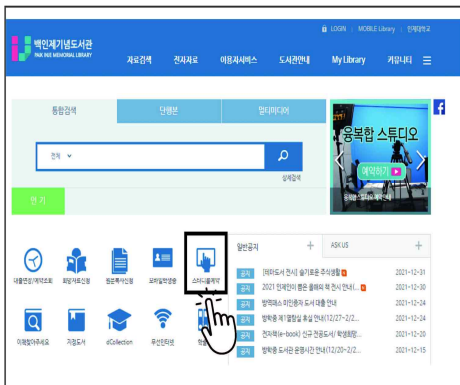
LOGIN | MOBILE Library | 인제대학교

백인제기념도서관
PAIK INJE MEMORIAL LIBRARY

자료검색 전자자료 이용자서비스 도서관안내 My Library 커뮤니티

통합검색 단행본 멀티미디어

전체

상세검색

인기

융복합 스튜디오

예약하기

대출연장/예약조회 희망자료신청 원문복사신청 모바일학생증 스터디룸예약

이메일아웃서비스 지정도서 dCollection 무선인터넷

일반공지 + ASK US +

| | | |
|---|---|---|
| 공지 | [테마도서 전시] 슬기로운 주식생활 | 2021-12-31 |
| 공지 | 2021 인제인이 뽑은 올해의 책 전시 안내 | 2021-12-30 |
| 공지 | 방역패스 미인증자 도서 대출 안내 | 2021-12-24 |
| 공지 | 방학중 제1열람실 휴실 안내(12/27~2/2... | 2021-12-24 |
| 공지 | 전자책(e-book) 신규 전공도서 확충(하... | 2021-12-20 |
| 공지 | 방학중 도서관 운영시간 안내(12/20~2/2... | 2021-12-15 |